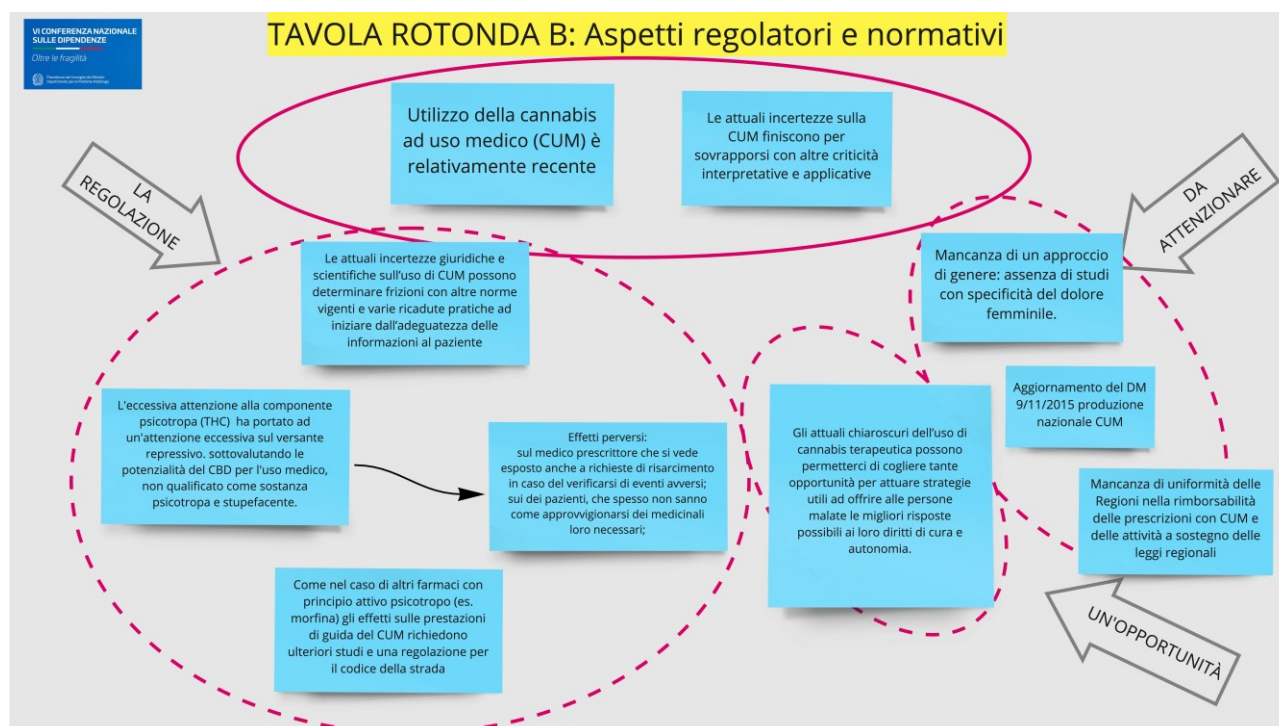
VI CONFERENZA NAZIONALE SULLE DIPENDENZE
Oltre le fragilità
Presidenza del Consiglio dei Ministri
Dipartimento per le Politiche Antidroga

TAVOLA ROTONDA B: Aspetti regolatori e normativi

Utilizzo della cannabis ad uso medico (CUM) è relativamente recente

Le attuali incertezze sulla CUM finiscono per sovrapporsi con altre criticità interpretative e applicative

LA REGOLAZIONE

DA ATTENZIONARE

Le attuali incertezze giuridiche e scientifiche sull'uso di CUM possono determinare frizioni con altre norme vigenti e varie ricadute pratiche ad iniziare dall'adeguatezza delle informazioni al paziente

Mancanza di un approccio di genere: assenza di studi con specificità del dolore femminile.

Aggiornamento del DM 9/11/2015 produzione nazionale CUM

L'eccessiva attenzione alla componente psicotropa (THC) ha portato ad un'attenzione eccessiva sul versante repressivo. sottovalutando le potenzialità del CBD per l'uso medico, non qualificato come sostanza psicotropa e stupefacente.

Effetti perversi:
sul medico prescrittore che si vede esposto anche a richieste di risarcimento in caso del verificarsi di eventi avversi; sui dei pazienti, che spesso non sanno come approvvigionarsi dei medicinali loro necessari;

Gli attuali chiaroscuri dell'uso di cannabis terapeutica possono permetterci di cogliere tante opportunità per attuare strategie utili ad offrire alle persone malate le migliori risposte possibili ai loro diritti di cura e autonomia.

Mancanza di uniformità delle Regioni nella rimborsabilità delle prescrizioni con CUM e delle attività a sostegno delle leggi regionali

Come nel caso di altri farmaci con principio attivo psicotropo (es. morfina) gli effetti sulle prestazioni di guida del CUM richiedono ulteriori studi e una regolazione per il codice della strada

UN'OPPORTUNITÀ